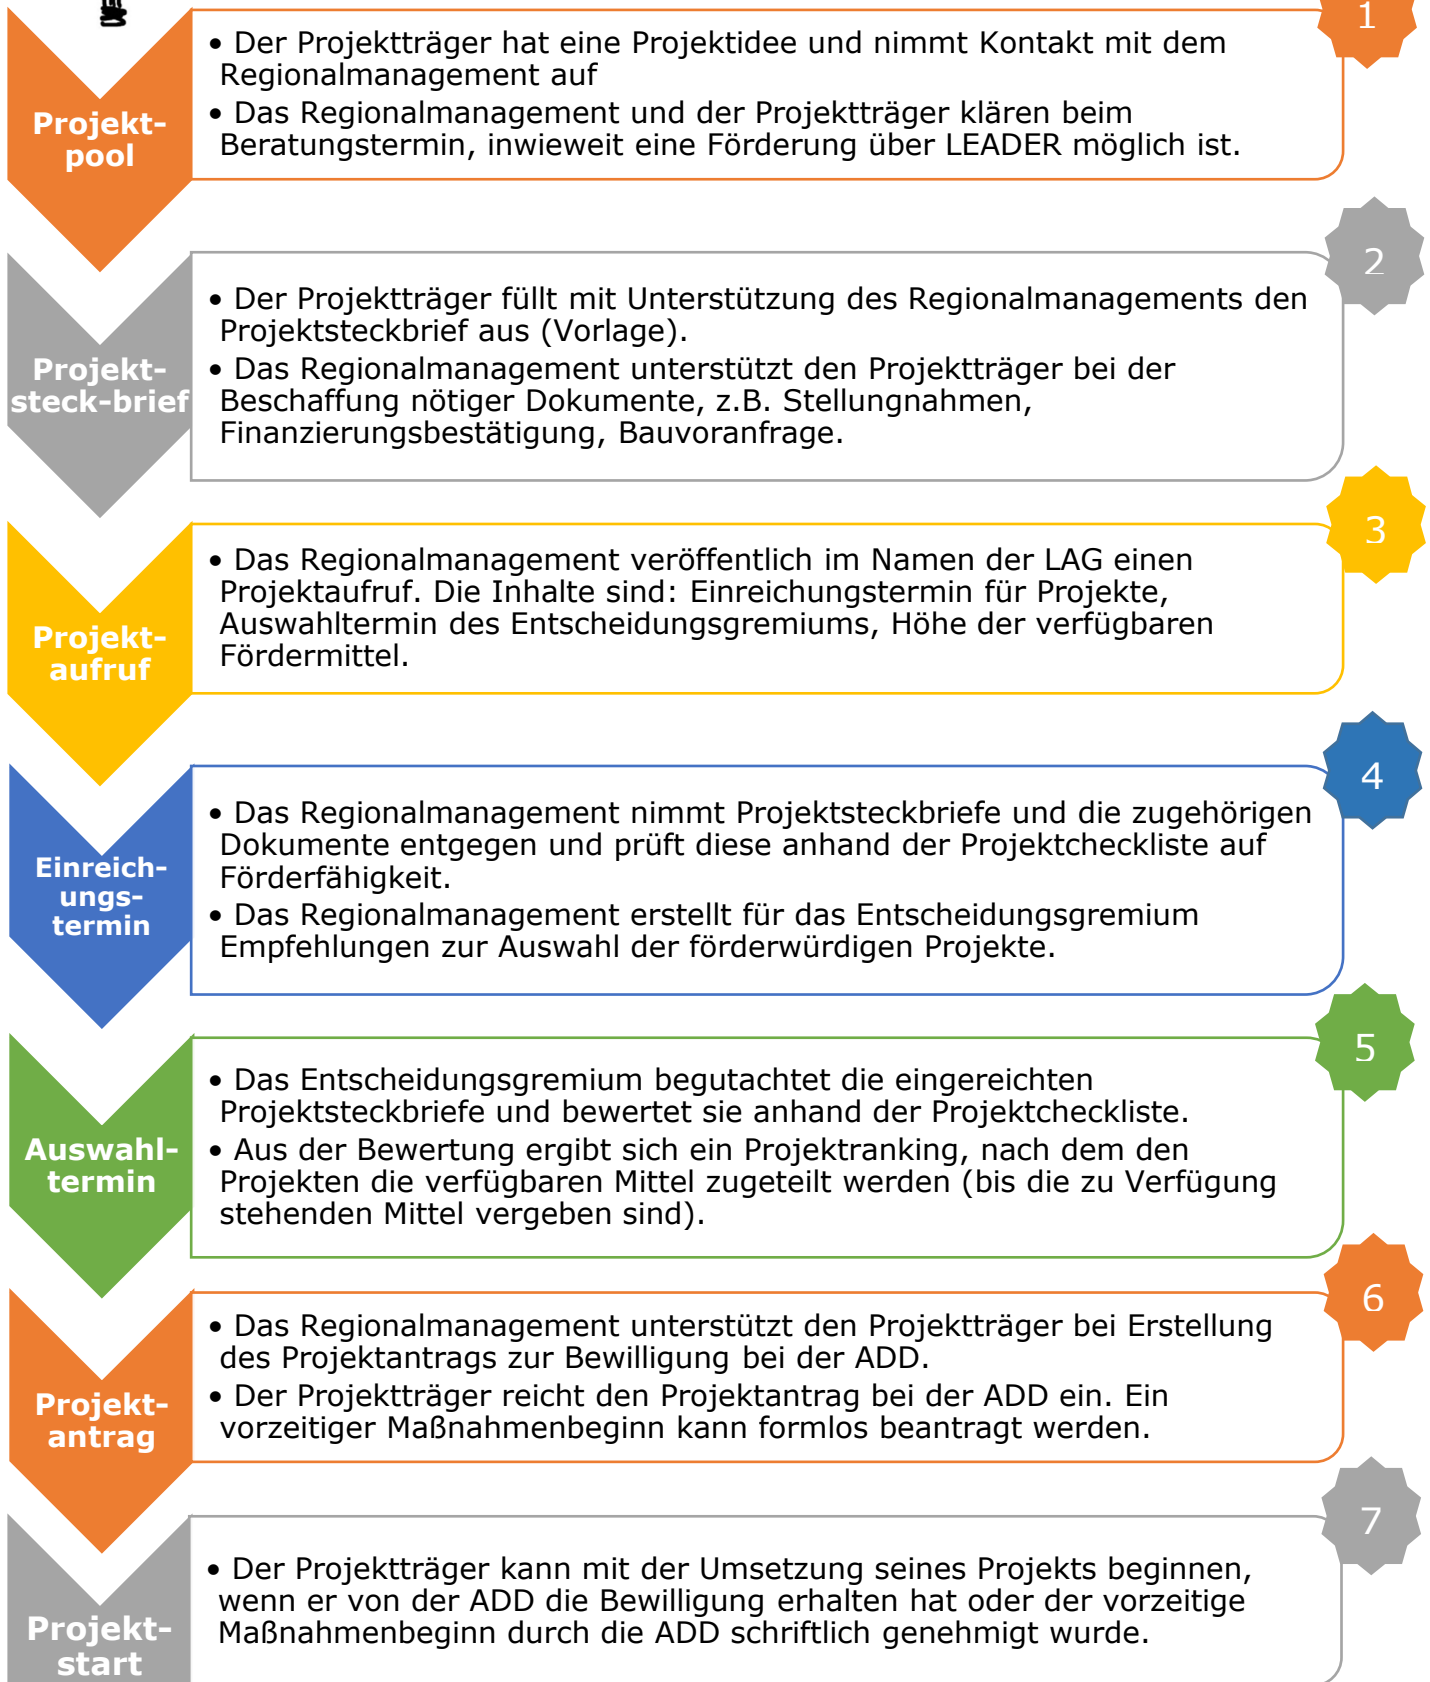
Projekt-pool

• Der Projektträger hat eine Projektidee und nimmt Kontakt mit dem Regionalmanagement auf
• Das Regionalmanagement und der Projektträger klären beim Beratungstermin, inwieweit eine Förderung über LEADER möglich ist.

1

Projekt-steck-brief

• Der Projektträger füllt mit Unterstützung des Regionalmanagements den Projektsteckbrief aus (Vorlage).
• Das Regionalmanagement unterstützt den Projektträger bei der Beschaffung nötiger Dokumente, z.B. Stellungnahmen, Finanzierungsbestätigung, Bauvoranfrage.

2

Projekt-aufruf

• Das Regionalmanagement veröffentlich im Namen der LAG einen Projektaufruf. Die Inhalte sind: Einreichungstermin für Projekte, Auswahltermin des Entscheidungsgremiums, Höhe der verfügbaren Fördermittel.

3

Einreich-ungs-termin

• Das Regionalmanagement nimmt Projektsteckbriefe und die zugehörigen Dokumente entgegen und prüft diese anhand der Projektcheckliste auf Förderfähigkeit.
• Das Regionalmanagement erstellt für das Entscheidungsgremium Empfehlungen zur Auswahl der förderwürdigen Projekte.

4

Auswahl-termin

• Das Entscheidungsgremium begutachtet die eingereichten Projektsteckbriefe und bewertet sie anhand der Projektcheckliste.
• Aus der Bewertung ergibt sich ein Projektranking, nach dem den Projekten die verfügbaren Mittel zugeteilt werden (bis die zu Verfügung stehenden Mittel vergeben sind).

5

Projekt-antrag

• Das Regionalmanagement unterstützt den Projektträger bei Erstellung des Projektantrags zur Bewilligung bei der ADD.
• Der Projektträger reicht den Projektantrag bei der ADD ein. Ein vorzeitiger Maßnahmenbeginn kann formlos beantragt werden.

6

Projekt-start

• Der Projektträger kann mit der Umsetzung seines Projekts beginnen, wenn er von der ADD die Bewilligung erhalten hat oder der vorzeitige Maßnahmenbeginn durch die ADD schriftlich genehmigt wurde.

7